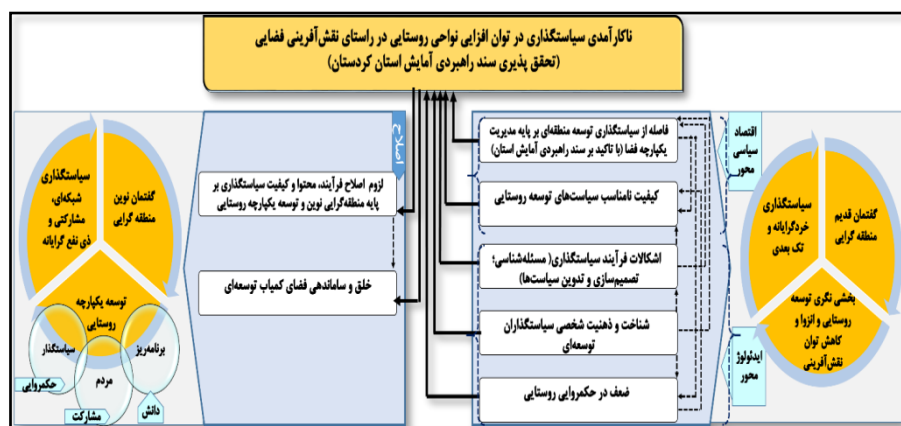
ناکارآمدی سیاستگذاری در توان افزایی نواحی روستایی در راستای نقش‌آفرینی فضایی
(تحقق پذیری سند راهبردی آمایش استان کردستان)

سیاستگذاری شبکه‌ای، مشارکتی و ذی نفع گرایانه

گفتمان نوین منطقه گرایی

توسعه یکپارچه روستایی

سیاستگذار

برنامه‌ریز

مردم

حکمروایی

مشارکت

دانش

اصلاح

لزوم اصلاح فرآیند، محتوا و کیفیت سیاستگذاری بر پایه منطقه‌گرایی نوین و توسعه یکپارچه روستایی

خلق و ساماندهی فضای کمیاب توسعه‌ای

فاصله از سیاستگذاری توسعه منطقه‌ای بر پایه مدیریت یکپارچه فضا (با تاکید بر سند راهبردی آمایش استان)

کیفیت نامناسب سیاست‌های توسعه روستایی

اشکالات فرآیند سیاستگذاری (مسئله‌شناسی؛ تصمیم‌سازی و تدوین سیاست‌ها)

شناخت و ذهنیت شخصی سیاستگذاران توسعه‌ای

ضعف در حکمروایی روستایی

اقتصاد سیاسی محور

ایدئولوژی محور

سیاستگذاری خردگرایانه و تک بعدی

گفتمان قدیم منطقه گرایی

بخشی نگری توسعه روستایی و انزوا و کاهش توان نقش‌آفرینی